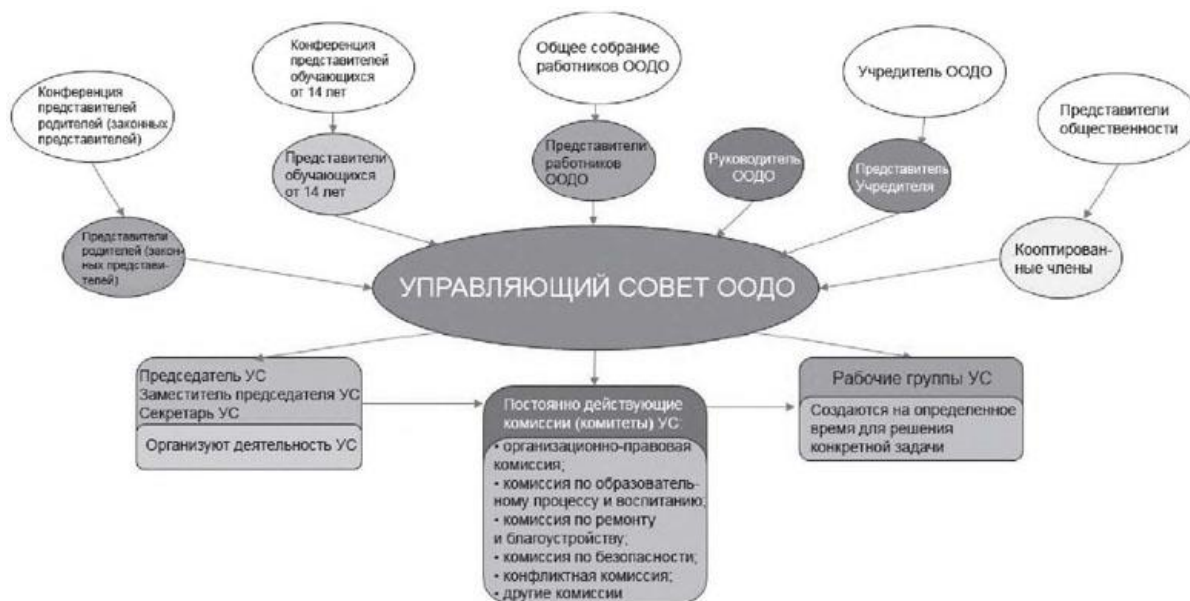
Конференция представителей родителей (законных представителей)

Конференция представителей обучающихся от 14 лет

Общее собрание работников ООДО

Учредитель ООДО

Представители общественности

Представители родителей (законных представителей)

Представители обучающихся от 14 лет

Представители работников ООДО

Руководитель ООДО

Представитель Учредителя

Кооптированные члены

УПРАВЛЯЮЩИЙ СОВЕТ ООДО

Председатель УС
Заместитель председателя УС
Секретарь УС

Организуют деятельность УС

Постоянно действующие комиссии (комитеты) УС:
• организационно-правовая комиссия;
• комиссия по образовательному процессу и воспитанию;
• комиссия по ремонту и благоустройству;
• комиссия по безопасности;
• конфликтная комиссия;
• другие комиссии

Рабочие группы УС

Создаются на определенное время для решения конкретной задачи